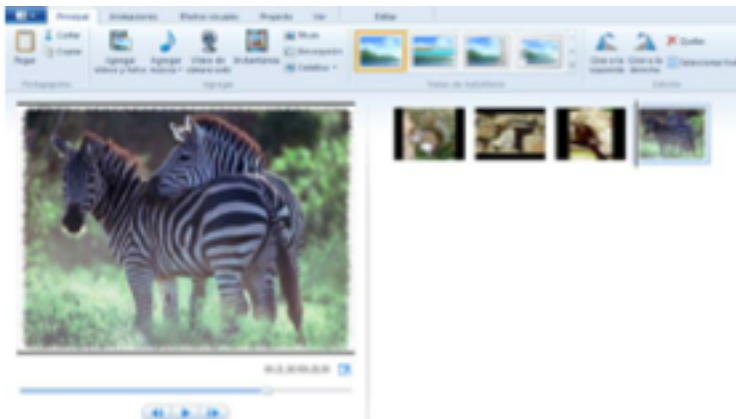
Principal Animaciones Efectos visuales Proyecto Ver Editar

Pegar Cortar Copiar Portapapeles

Agregar videos y fotos Agregar música Vídeo de cámara web Instantánea Agregar

Temas de AutoMovie

Girar a la izquierda Girar a la derecha Quitar Seleccionar todo Edición

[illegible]